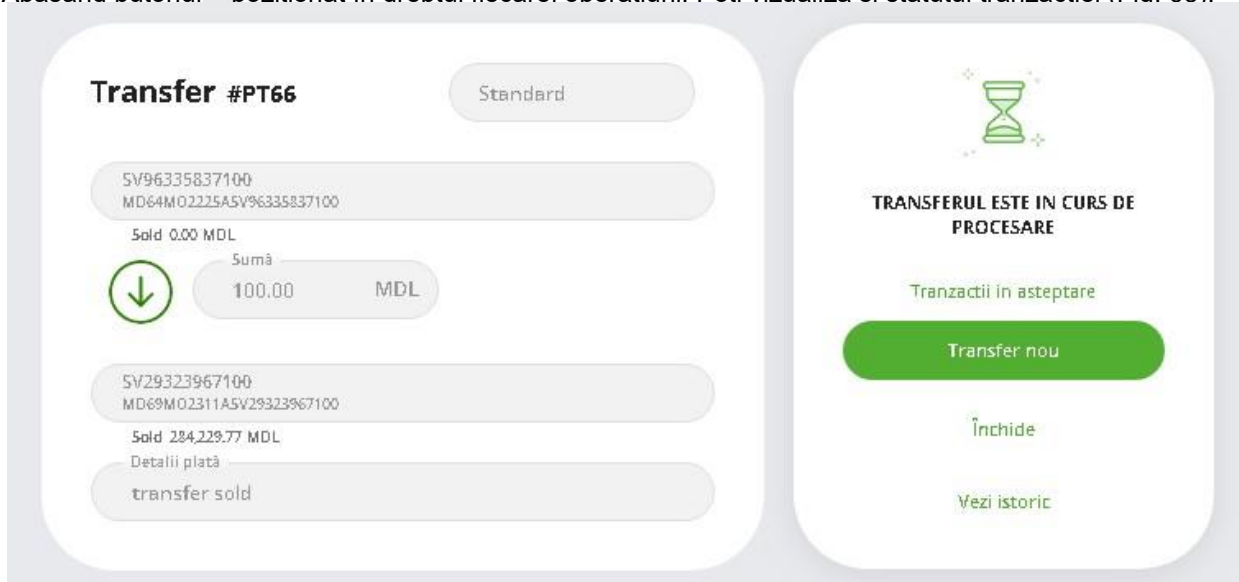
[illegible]

Transfer #PT66

Standard

5V96335837100
MD64MO2225A5V96335837100

Sold 0.00 MDL

Sumă

100.00 MDL

5V29323967100
MD69MO2311A5V29323967100

Sold 284,229.77 MDL

Detalii plată

transfer sold

TRANSFERUL ESTE IN CURS DE PROCESARE

Tranzactii in asteptare

Transfer nou

Închide

Vezi istoric